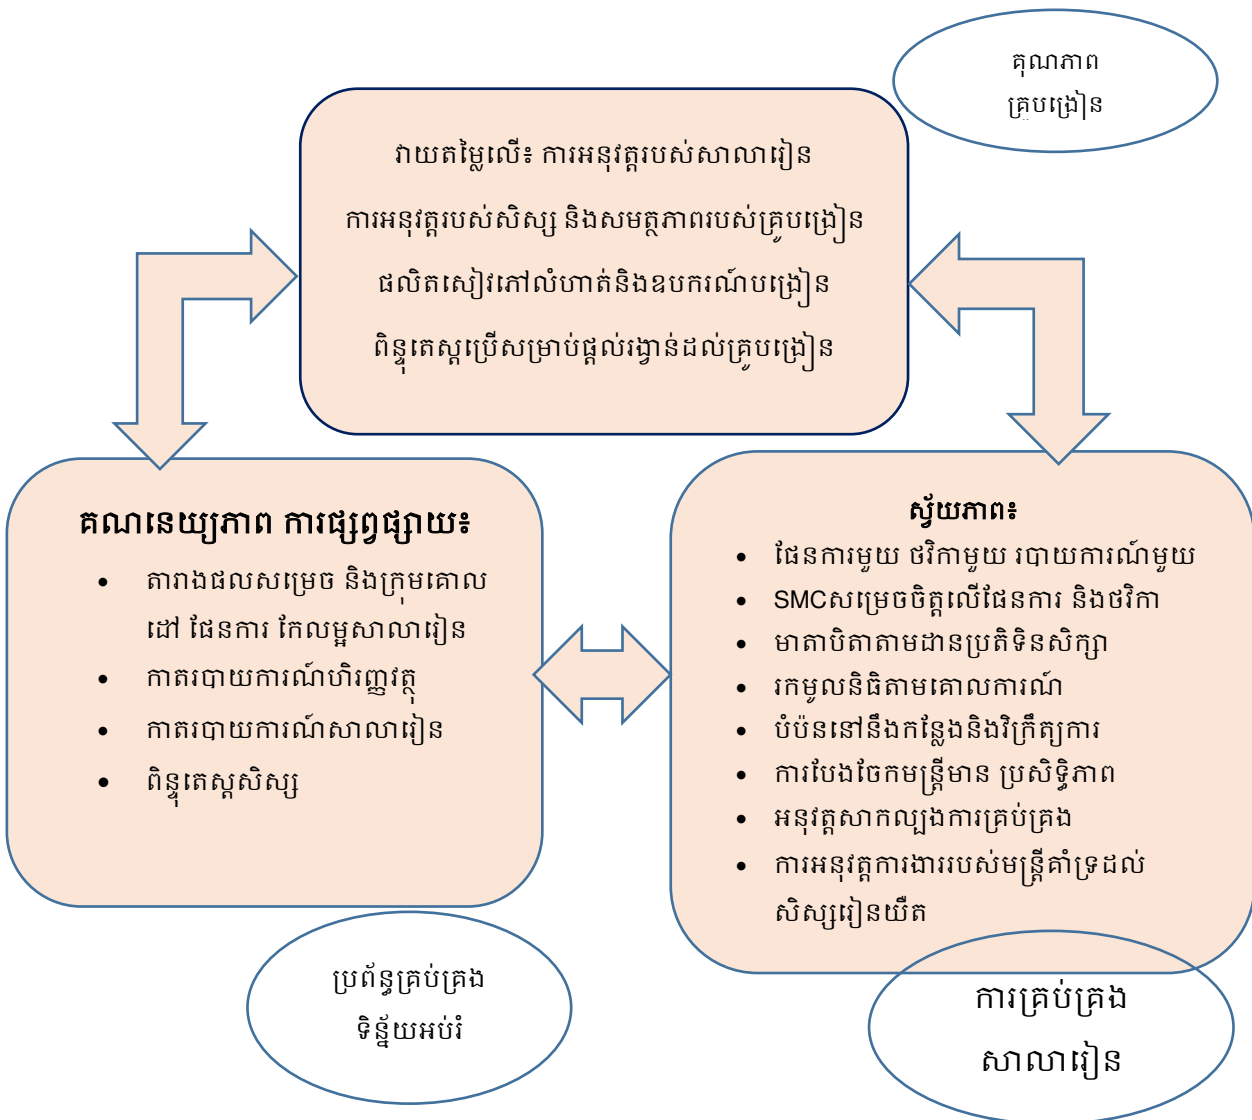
គុណភាព
គ្រូបង្រៀន

វាយតម្លៃលើ៖ ការអនុវត្តរបស់សាលារៀន
ការអនុវត្តរបស់សិស្ស និងសមត្ថភាពរបស់គ្រូបង្រៀន
ផលិតសៀវភៅលំហាត់និងឧបករណ៍បង្រៀន
ពិន្ទុតេស្តប្រើសម្រាប់ផ្តល់រង្វាន់ដល់គ្រូបង្រៀន

គណនេយ្យភាព ការផ្សព្វផ្សាយ៖
- តារាងផលសម្រេច និងក្រុមគោលដៅ ផែនការ កែលម្អសាលារៀន
- កាតរបាយការណ៍ហិរញ្ញវត្ថុ
- កាតរបាយការណ៍សាលារៀន
- ពិន្ទុតេស្តសិស្ស

ស្វ័យភាព៖
- ផែនការមួយ ថវិកាមួយ របាយការណ៍មួយ
- SMCសម្រេចចិត្តលើផែនការ និងថវិកា
- មាតាបិតាតាមដានប្រតិទិនសិក្សា
- រកមូលនិធិតាមគោលការណ៍
- បំប៉ននៅនឹងកន្លែងនិងវិក្រឹត្យការ
- ការបែងចែកមន្ត្រីមាន ប្រសិទ្ធិភាព
- អនុវត្តសាកល្បងការគ្រប់គ្រង
- ការអនុវត្តការងាររបស់មន្ត្រីគាំទ្រដល់សិស្សរៀនយឺត

ប្រព័ន្ធគ្រប់គ្រង
ទិន្នន័យអប់រំ

ការគ្រប់គ្រង
សាលារៀន